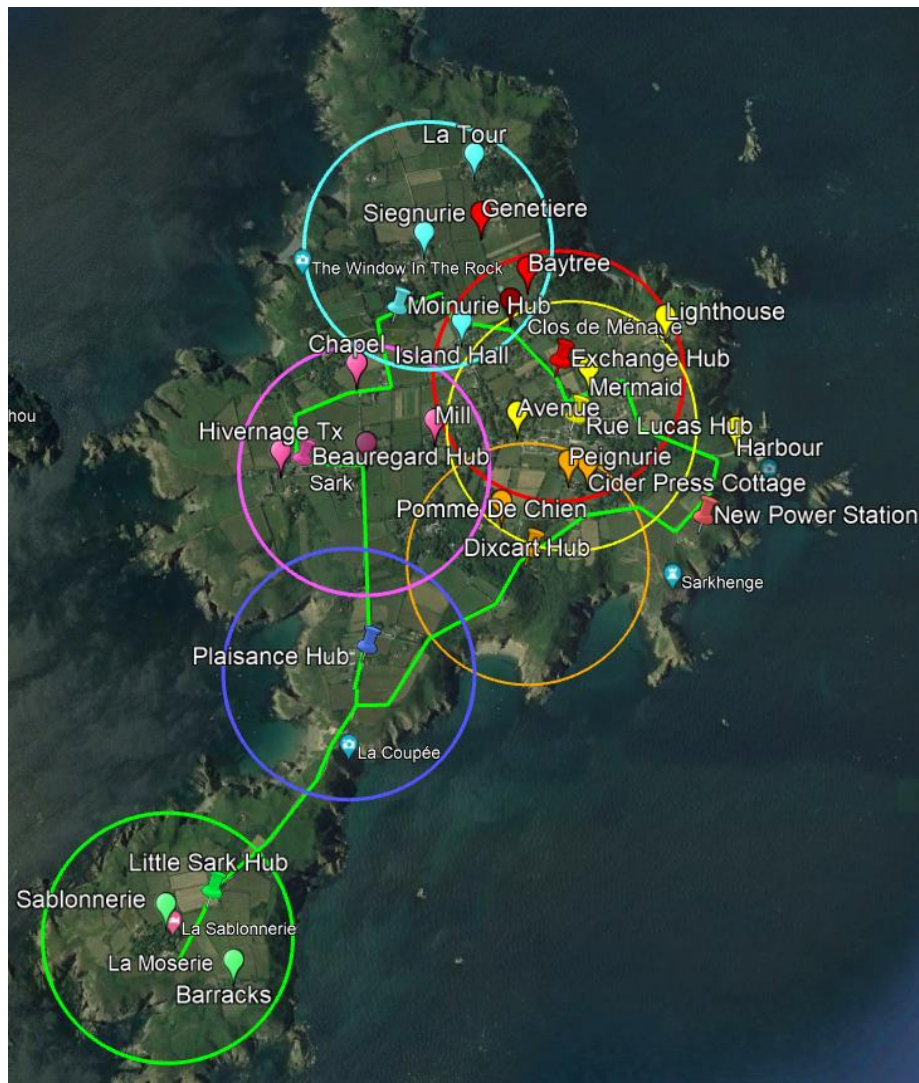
La Tour
Siegnurie
Genetiere
The Window In The Rock
Baytree
Moinurie Hub
Lighthouse
Clos de Ménage
Chapel
Island Hall
Exchange Hub
Mermaid
hou
Mill
Avenue
Rue Lucas Hub
Hivernage Tx
Beauregard Hub
Harbour
Sark
Peignurie
Cider Press Cottage
Pomme De Chien
New Power Station
Dixcart Hub
Sarkhenge
Plaisance Hub
La Coupée
Little Sark Hub
Sablonnerie
La Sablonnerie
La Moserie
Barracks